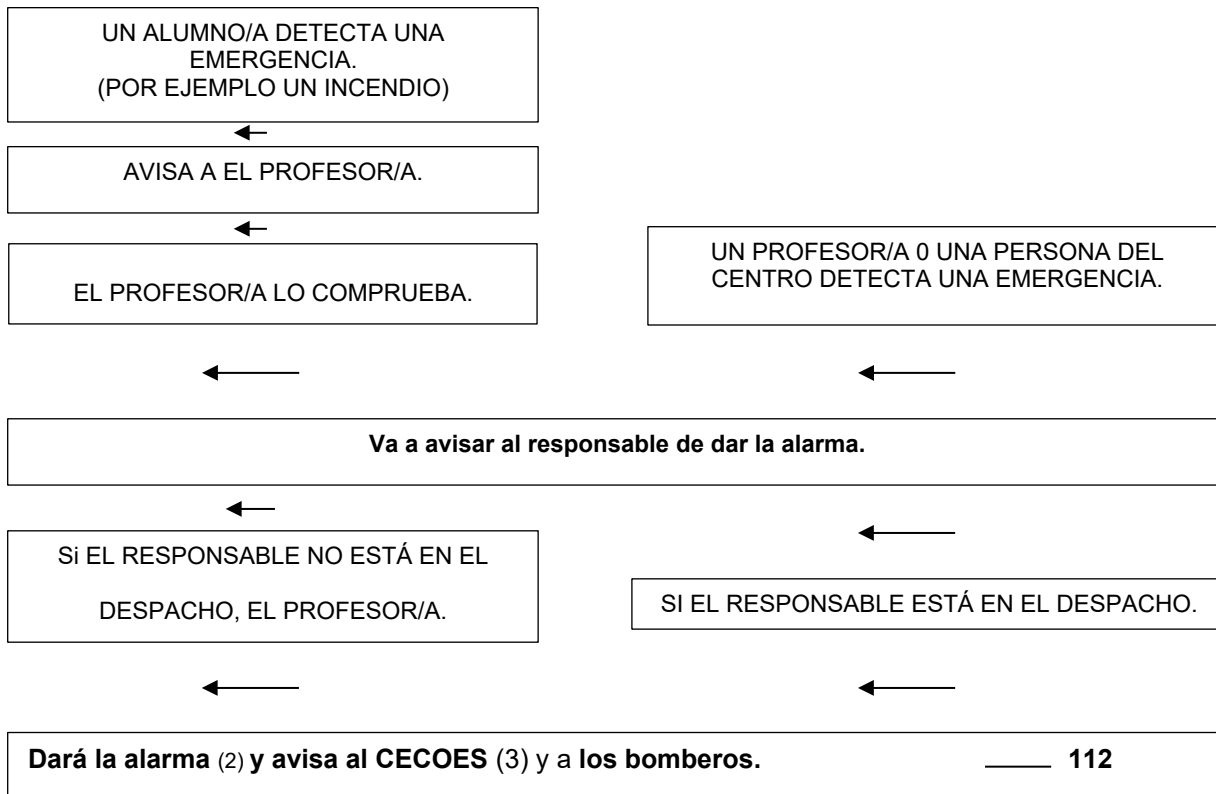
UN ALUMNO/A DETECTA UNA EMERGENCIA. (POR EJEMPLO UN INCENDIO)

AVISA A EL PROFESOR/A.

EL PROFESOR/A LO COMPRUEBA.

UN PROFESOR/A 0 UNA PERSONA DEL CENTRO DETECTA UNA EMERGENCIA.

Va a avisar al responsable de dar la alarma.

Si EL RESPONSABLE NO ESTÁ EN EL DESPACHO, EL PROFESOR/A.

SI EL RESPONSABLE ESTÁ EN EL DESPACHO.

Dará la alarma (2) y avisa al CECOES (3) y a los bomberos. 112